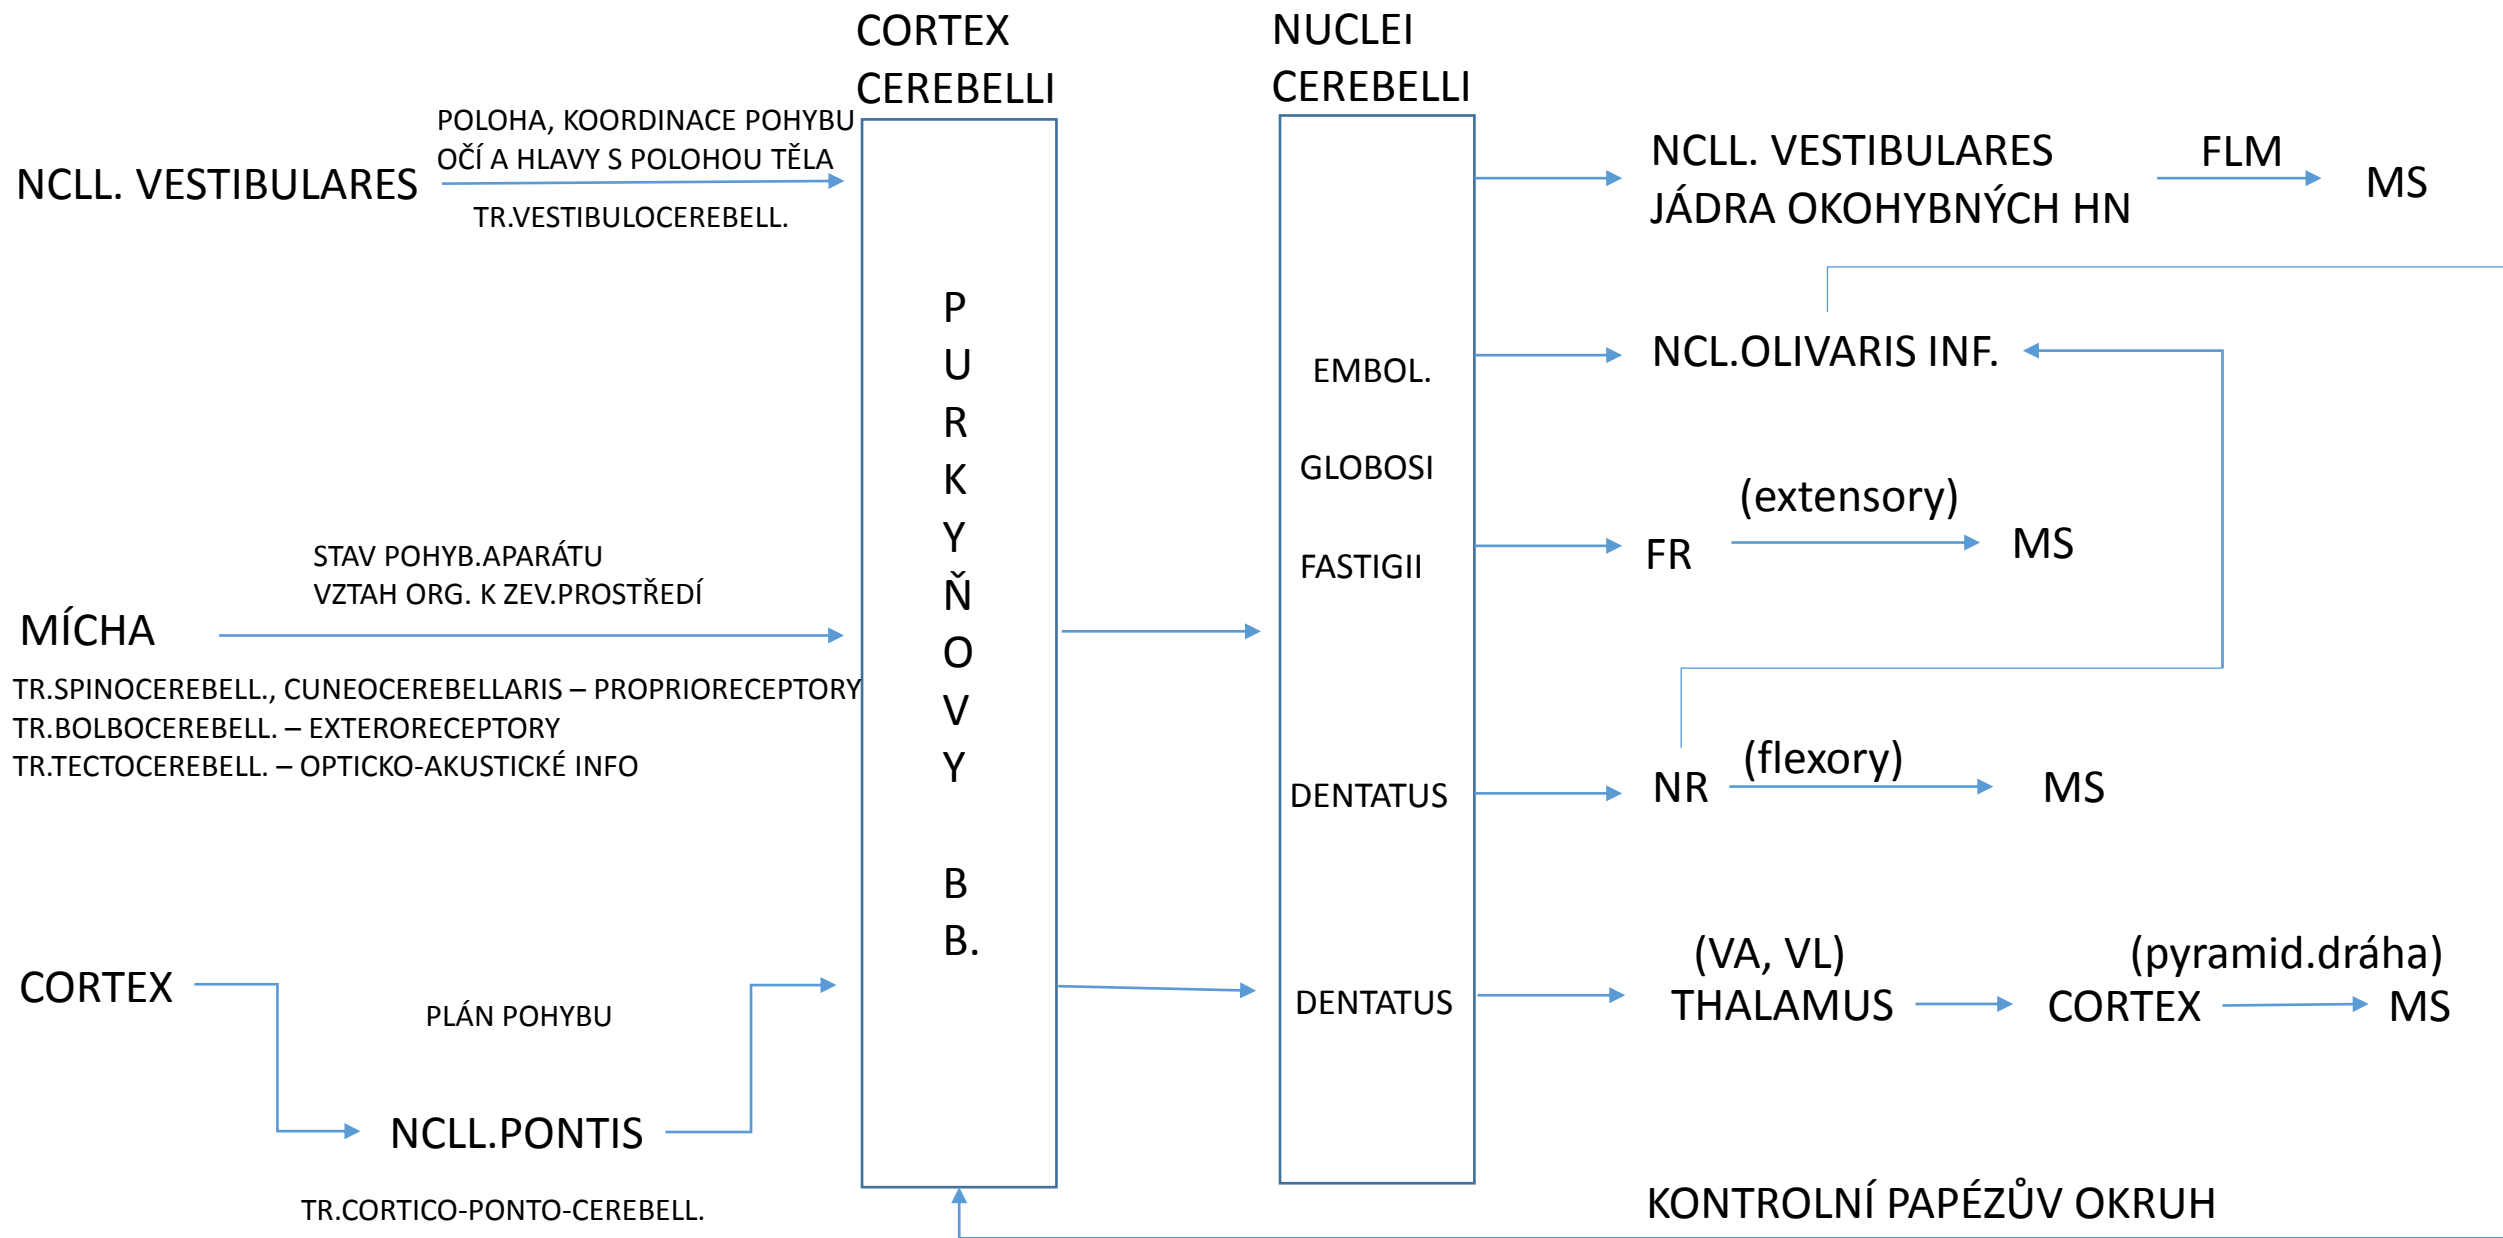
CORTEX CEREBELLI

NUCLEI CEREBELLI

NCLL. VESTIBULARES

POLOHA, KOORDINACE POHYBU OČÍ A HLAVY S POLOHOU TĚLA

TR.VESTIBULOCEREBELL.

P
U
R
K
Y
Ň
O
V
Y

B
B.

EMBOL.

GLOBOSI

FASTIGII

DENTATUS

DENTATUS

NCLL. VESTIBULARES
JÁDRA OKOHYBNÝCH HN

FLM

MS

NCL.OLIVARIS INF.

FR

(extensory)

MS

NR

(flexory)

MS

STAV POHYB.APARÁTU
VZTAH ORG. K ZEV.PROSTŘEDÍ

MÍCHA

TR.SPINOCEREBELL., CUNEOCEREBELLARIS – PROPRIORECEPTORY
TR.BOLBOCEREBELL. – EXTERORECEPTORY
TR.TECTOCEREBELL. – OPTICKO-AKUSTICKÉ INFO

CORTEX

PLÁN POHYBU

NCLL.PONTIS

TR.CORTICO-PONTO-CEREBELL.

(VA, VL)
THALAMUS

(pyramid.dráha)
CORTEX

MS

KONTROLNÍ PAPÉZŮV OKRUH